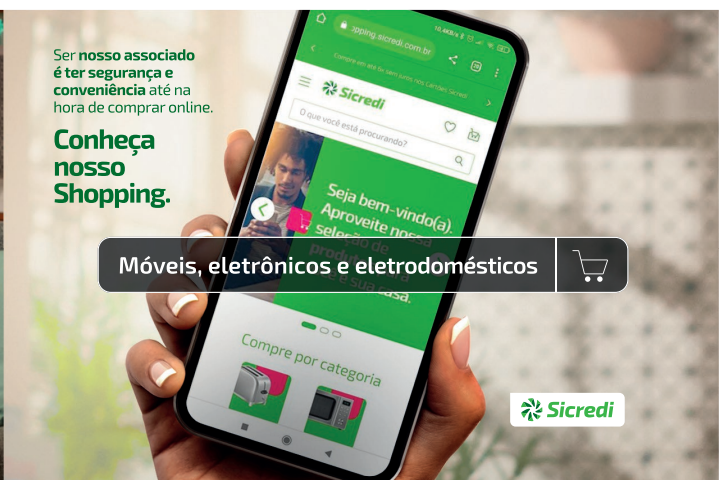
Ser nosso associado é ter segurança e conveniência até na hora de comprar online.

Conheça nosso Shopping.

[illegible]pping.sicredi.com.br

Compre em até 5x sem juros nos Cartões Sicredi

Sicredi

O que você está procurando?

Seja bem-vindo(a). Aproveite nossa seleção de produtos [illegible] sua casa.

Móveis, eletrônicos e eletrodomésticos

Compre por categoria

Sicredi